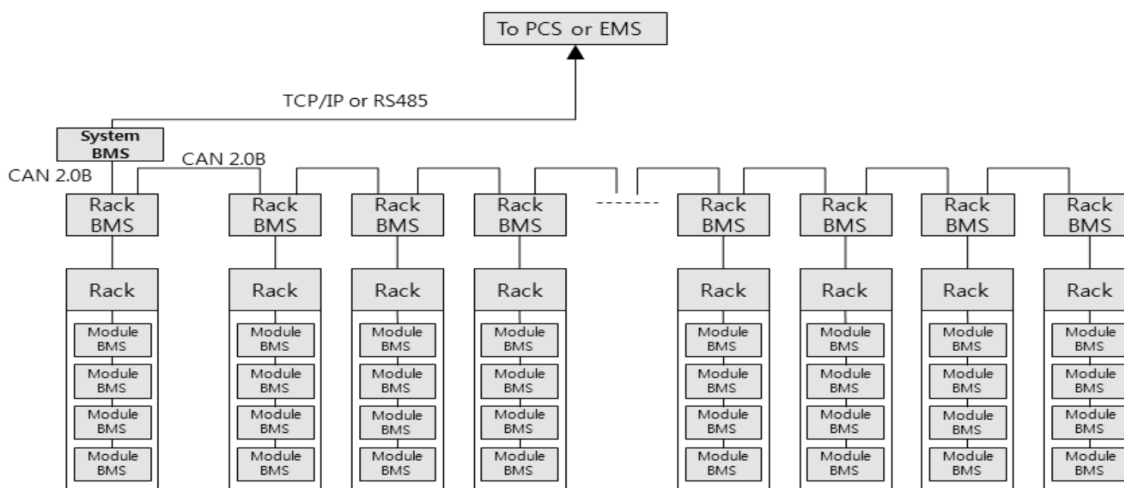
To PCS or EMS

TCP/IP or RS485

System BMS

CAN 2.0B

CAN 2.0B

Rack BMS

Rack BMS

Rack BMS

Rack BMS

Rack BMS

Rack BMS

Rack BMS

Rack BMS

Rack

Module BMS

Module BMS

Module BMS

Module BMS

Rack

Module BMS

Module BMS

Module BMS

Module BMS

Rack

Module BMS

Module BMS

Module BMS

Module BMS

Rack

Module BMS

Module BMS

Module BMS

Module BMS

Rack

Module BMS

Module BMS

Module BMS

Module BMS

Rack

Module BMS

Module BMS

Module BMS

Module BMS

Rack

Module BMS

Module BMS

Module BMS

Module BMS

Rack

Module BMS

Module BMS

Module BMS

Module BMS